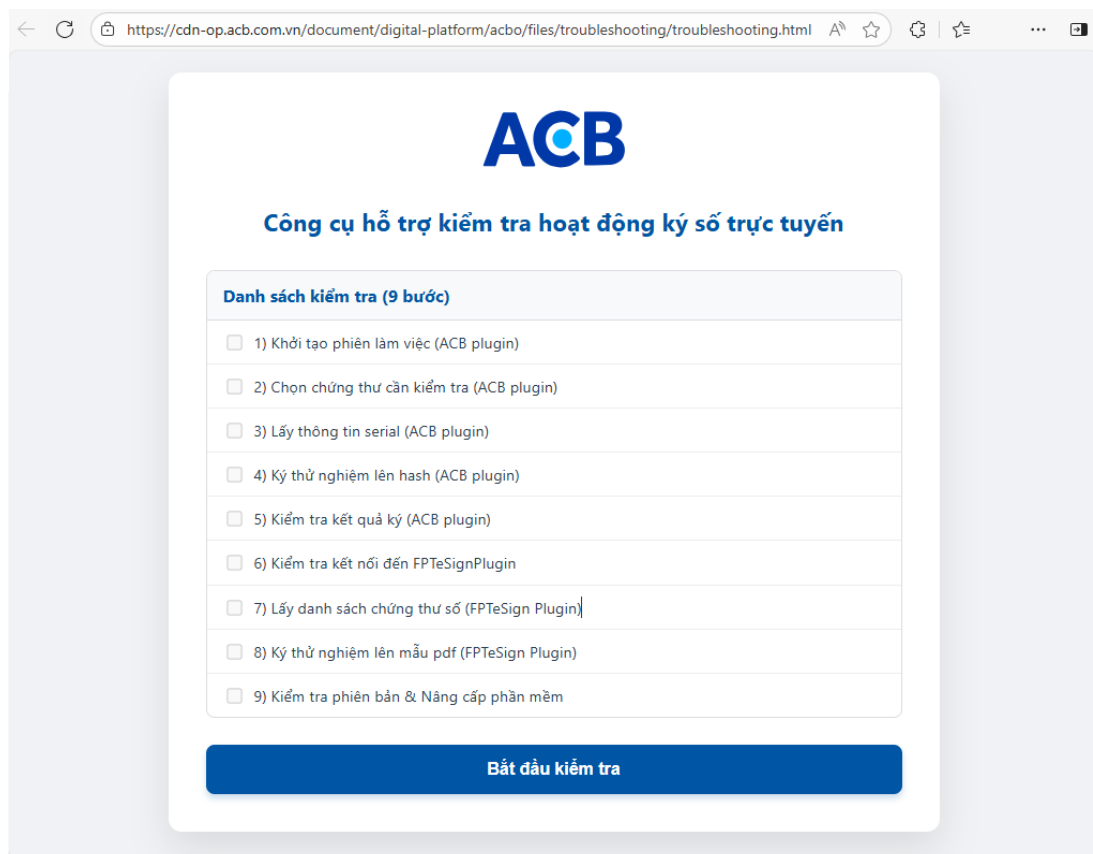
https://cdn-op.acb.com.vn/document/digital-platform/acbo/files/troubleshooting/troubleshooting.html

ACB

Công cụ hỗ trợ kiểm tra hoạt động ký số trực tuyến

Danh sách kiểm tra (9 bước)

1) Khởi tạo phiên làm việc (ACB plugin)

2) Chọn chứng thư cần kiểm tra (ACB plugin)

3) Lấy thông tin serial (ACB plugin)

4) Ký thử nghiệm lên hash (ACB plugin)

5) Kiểm tra kết quả ký (ACB plugin)

6) Kiểm tra kết nối đến FPTeSignPlugin

7) Lấy danh sách chứng thư số (FPTeSign Plugin)

8) Ký thử nghiệm lên mẫu pdf (FPTeSign Plugin)

9) Kiểm tra phiên bản & Nâng cấp phần mềm

Bắt đầu kiểm tra